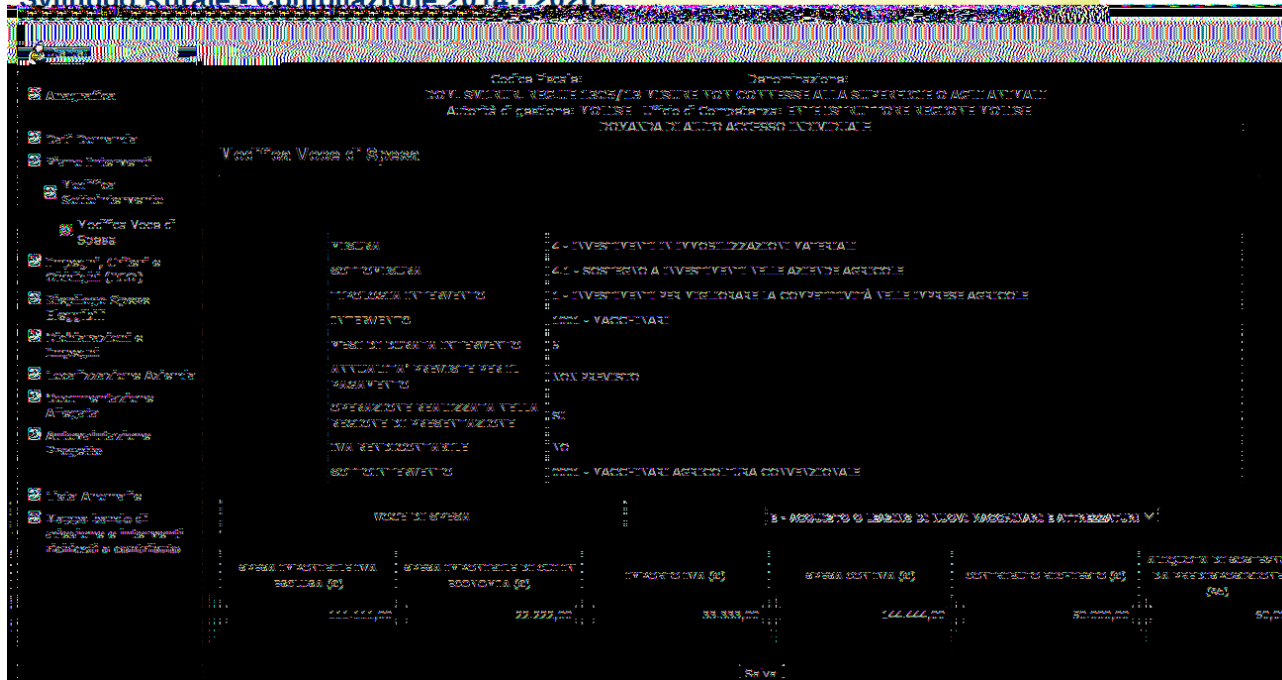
Anagrafica

Dati Domanda

Piano Interventi

Modifica Sottointervento

Modifica Voce di Spesa

Impegni, Criteri e Obblighi (ICO)

Riepilogo Spese Eleggibili

Dichiarazioni e Impegni

Localizzazione Azienda

Documentazione Allegata

Autovalutazione Progetto

Lista Anomalie

Mappa bando di selezione e interventi ricevuti e cumulabili

Codice Fiscale: Denominazione:

DOM. SVILUPPO RURALE 1305/13 MISURE NON CONNESSE ALLA SUPERFICIE O AGLI ANIMALI

Autorità di gestione: MOLISE Ufficio di Competenza: ENTE ISTRUTTORE REGIONE MOLISE

DOMANDA DI AIUTO ACCESSO INDIVIDUALE

Modifica Voce di Spesa

| | |
|---|---|
| MISURA | 4 - INVESTIMENTI IN IMMOBILIZZAZIONI MATERIALI |
| SOTTOMISURA | 4.1 - SOSTEGNO A INVESTIMENTI NELLE AZIENDE AGRICOLE |
| TIPOLOGIA INTERVENTO | 1 - INVESTIMENTI PER MIGLIORARE LA COMPETITIVITÀ NELLE IMPRESE AGRICOLE |
| INTERVENTO | 1001 - VACCHINARI |
| MESI DI DURATA INTERVENTO | 6 |
| ANNUALITA' PREVISTE PER IL PAGAMENTO | NON PREVISTO |
| OPERAZIONE REALIZZATA NELLA REGIONE DI PRESENTAZIONE | SI |
| IVA RENDICONTABILE | NO |
| SOTTOINTERVENTO | 1001 - VACCHINARI AGRICOLTURA CONVENZIONALE |

VOCE DI SPESA: 2 - ACQUISTO O LEASING DI NUOVI MACCHINARI E ATTREZZATURE

| SPESA IMPONIBILE IVA ESCLUSA (€) | SPESA IMPONIBILE DI CUI IN ECONOMIA (€) | IMPORTO IVA (€) | SPESA CON IVA (€) | CONTRIBUTO RICHIESTO (€) | ALIQUOTA DI SOSTEGNO DA PREDISPOSIZIONE (%) |
|---|---|---|---|---|---|
| 111.111,00 | 22.222,00 | 33.333,00 | 144.444,00 | 50.000,00 | 50,0 |

Salva